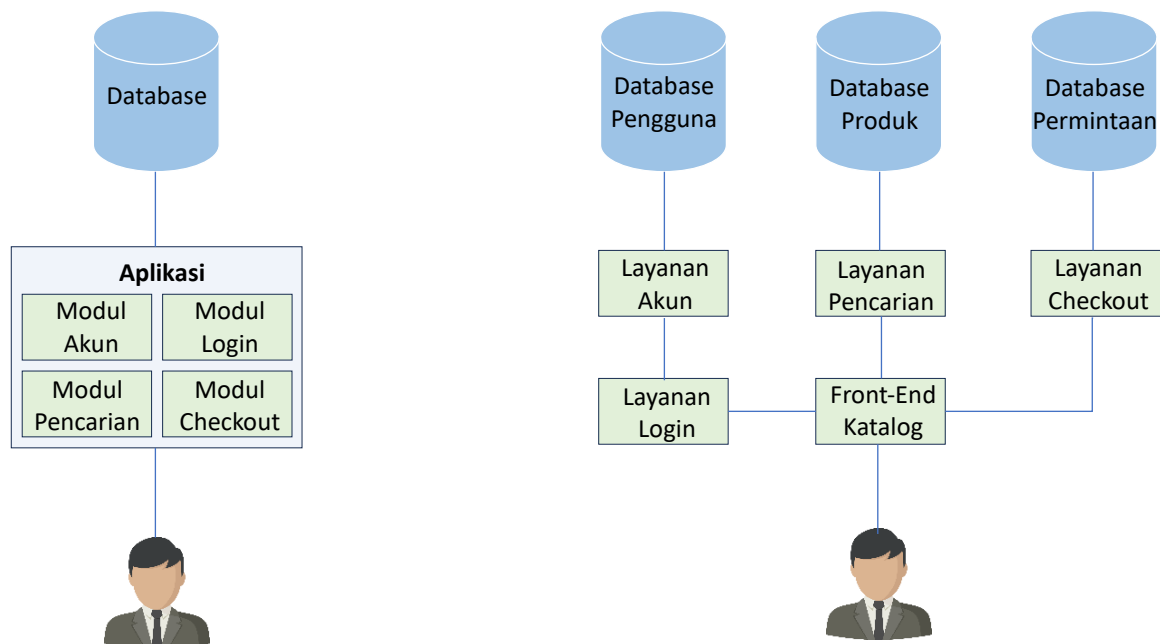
Database

Aplikasi

Modul Akun

Modul Login

Modul Pencarian

Modul Checkout

Database Pengguna

Database Produk

Database Permintaan

Layanan Akun

Layanan Pencarian

Layanan Checkout

Layanan Login

Front-End Katalog